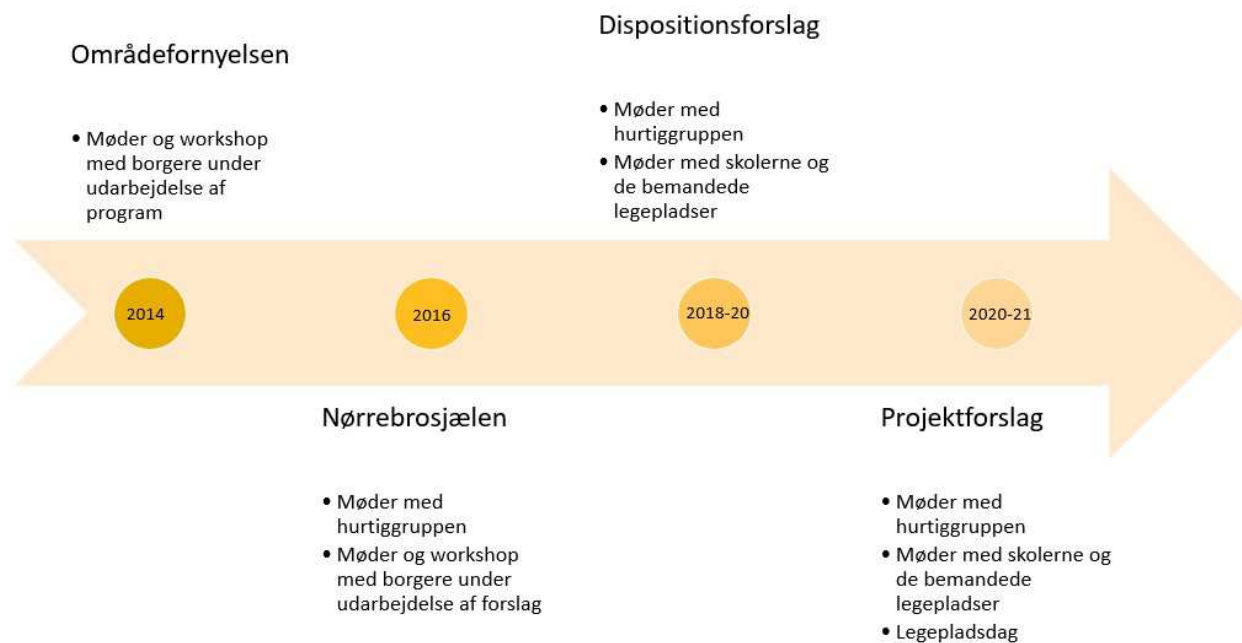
Dispositionsforslag

Områdefornyelsen

• Møder og workshop med borgere under udarbejdelse af program

• Møder med hurtiggruppen
• Møder med skolerne og de bemandede legepladser

2014

2016

2018-20

2020-21

Nørrebrosjælen

Projektforslag

• Møder med hurtiggruppen
• Møder og workshop med borgere under udarbejdelse af forslag

• Møder med hurtiggruppen
• Møder med skolerne og de bemandede legepladser
• Legepladsdag